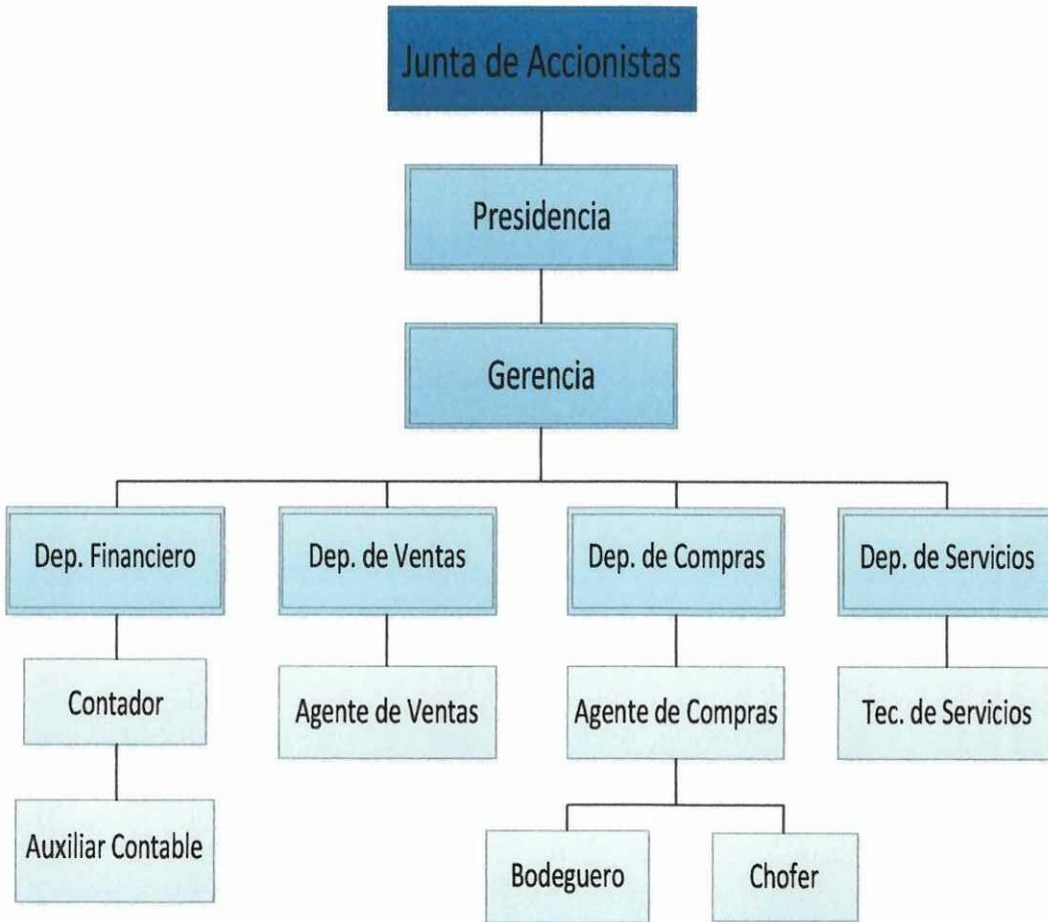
Junta de Accionistas

Presidencia

Gerencia

Dep. Financiero

Contador

Auxiliar Contable

Dep. de Ventas

Agente de Ventas

Dep. de Compras

Agente de Compras

Bodeguero

Chofer

Dep. de Servicios

Tec. de Servicios